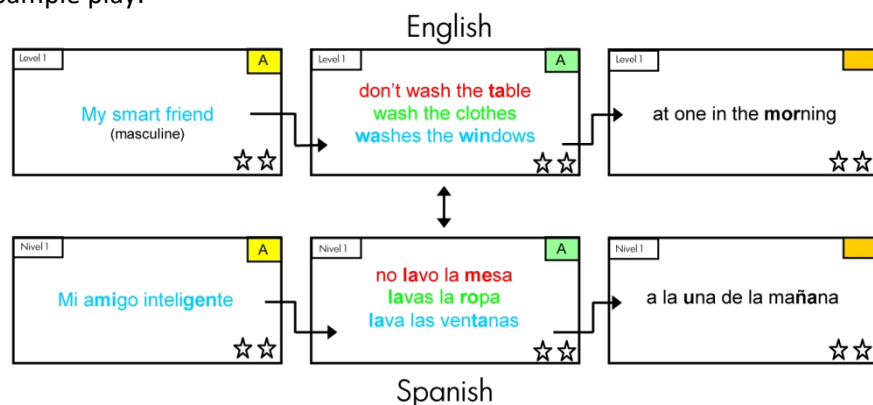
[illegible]ample play:

English

Level 1
A
My smart friend
(masculine)
☆☆

Level 1
A
don't wash the table
wash the clothes
washes the windows
☆☆

Level 1
at one in the morning
☆☆

Nivel 1
A
Mi amigo inteligente
☆☆

Nivel 1
A
no lavo la mesa
lavas la ropa
lava las ventanas
☆☆

Nivel 1
a la una de la mañana
☆☆

Spanish